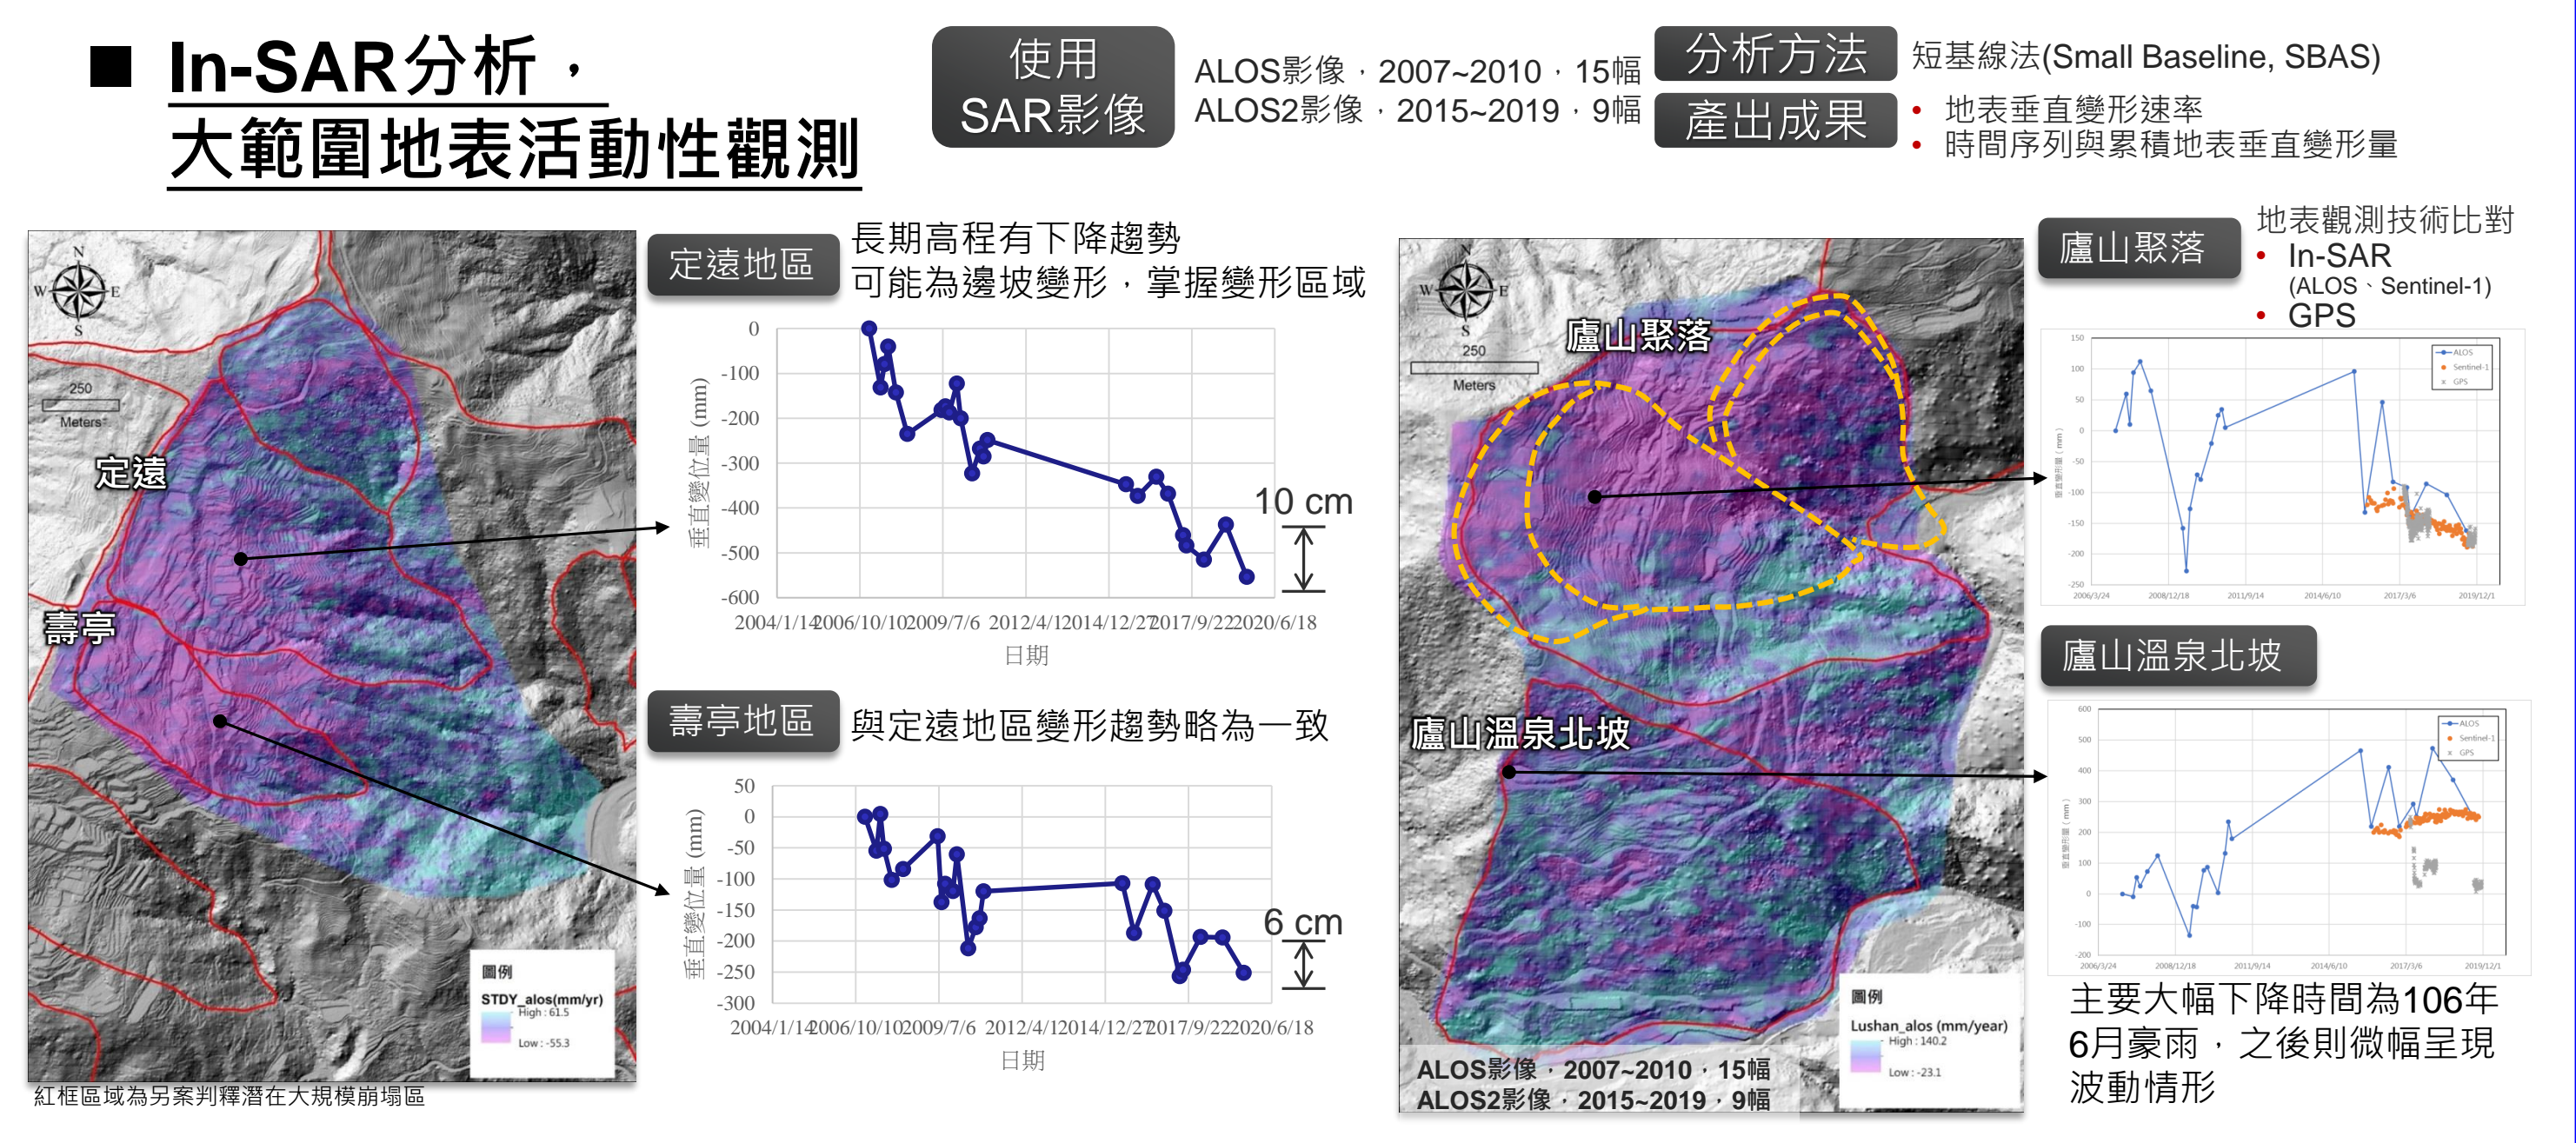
■ In-SAR分析，
大範圍地表活動性觀測

使用
SAR影像

ALOS影像，2007~2010，15幅
ALOS2影像，2015~2019，9幅

分析方法

短基線法(Small Baseline, SBAS)

產出成果

• 地表垂直變形速率
• 時間序列與累積地表垂直變形量

N
W E
S
250
Meters

定遠
壽亭

圖例
STDY_alos(mm/yr)
High : 61.5
Low : -55.3

紅框區域為另案判釋潛在大規模崩塌區

定遠地區

長期高程有下降趨勢
可能為邊坡變形，掌握變形區域

0
-100
-200
-300
-400
-500
-600
垂直變位量 (mm)
2004/1/14 2006/10/10 2009/7/6 2012/4/1 2014/12/27 2017/9/22 2020/6/18
日期
10 cm

壽亭地區

與定遠地區變形趨勢略為一致

50
0
-50
-100
-150
-200
-250
-300
垂直變位量 (mm)
2004/1/14 2006/10/10 2009/7/6 2012/4/1 2014/12/27 2017/9/22 2020/6/18
日期
6 cm

N
W E
S
250
Meters

廬山聚落
廬山溫泉北坡

圖例
Lushan_alos (mm/year)
High : 140.2
Low : -23.1

ALOS影像，2007~2010，15幅
ALOS2影像，2015~2019，9幅

廬山聚落

地表觀測技術比對
• In-SAR
(ALOS、Sentinel-1)
• GPS

150
100
50
0
-50
-100
-150
-200
-250
垂直變形量 (mm)
ALOS
Sentinel-1
GPS
2006/3/24 2008/12/18 2011/9/14 2014/6/10 2017/3/6 2019/12/1

廬山溫泉北坡

600
500
400
300
200
100
0
-100
-200
垂直變形量 (mm)
ALOS
Sentinel-1
GPS
2006/3/24 2008/12/18 2011/9/14 2014/6/10 2017/3/6 2019/12/1

主要大幅下降時間為106年6月豪雨，之後則微幅呈現波動情形